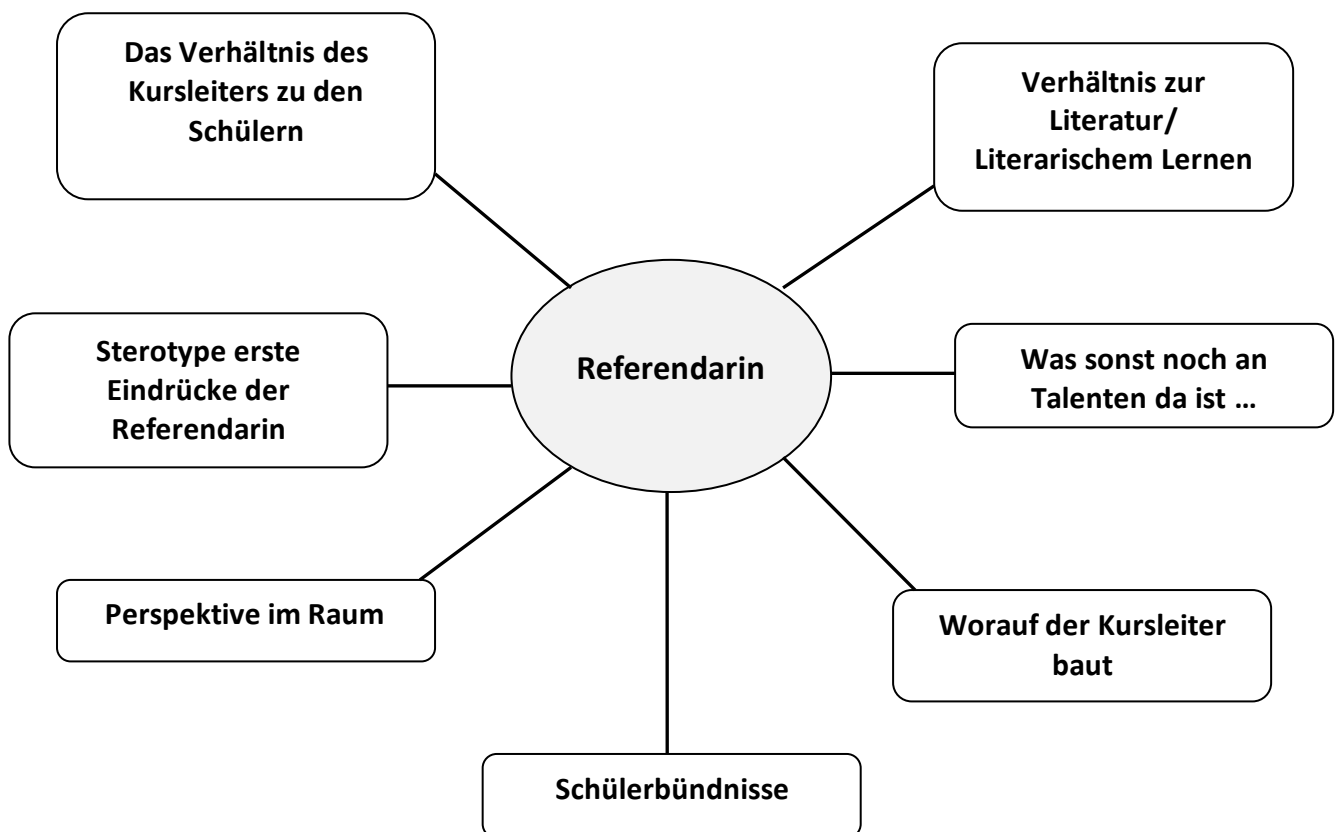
Das Verhältnis des Kursleiters zu den Schülern

Verhältnis zur Literatur/ Literarischem Lernen

Sterotype erste Eindrücke der Referendarin

Referendarin

Was sonst noch an Talenten da ist …

Perspektive im Raum

Worauf der Kursleiter baut

Schülerbündnisse